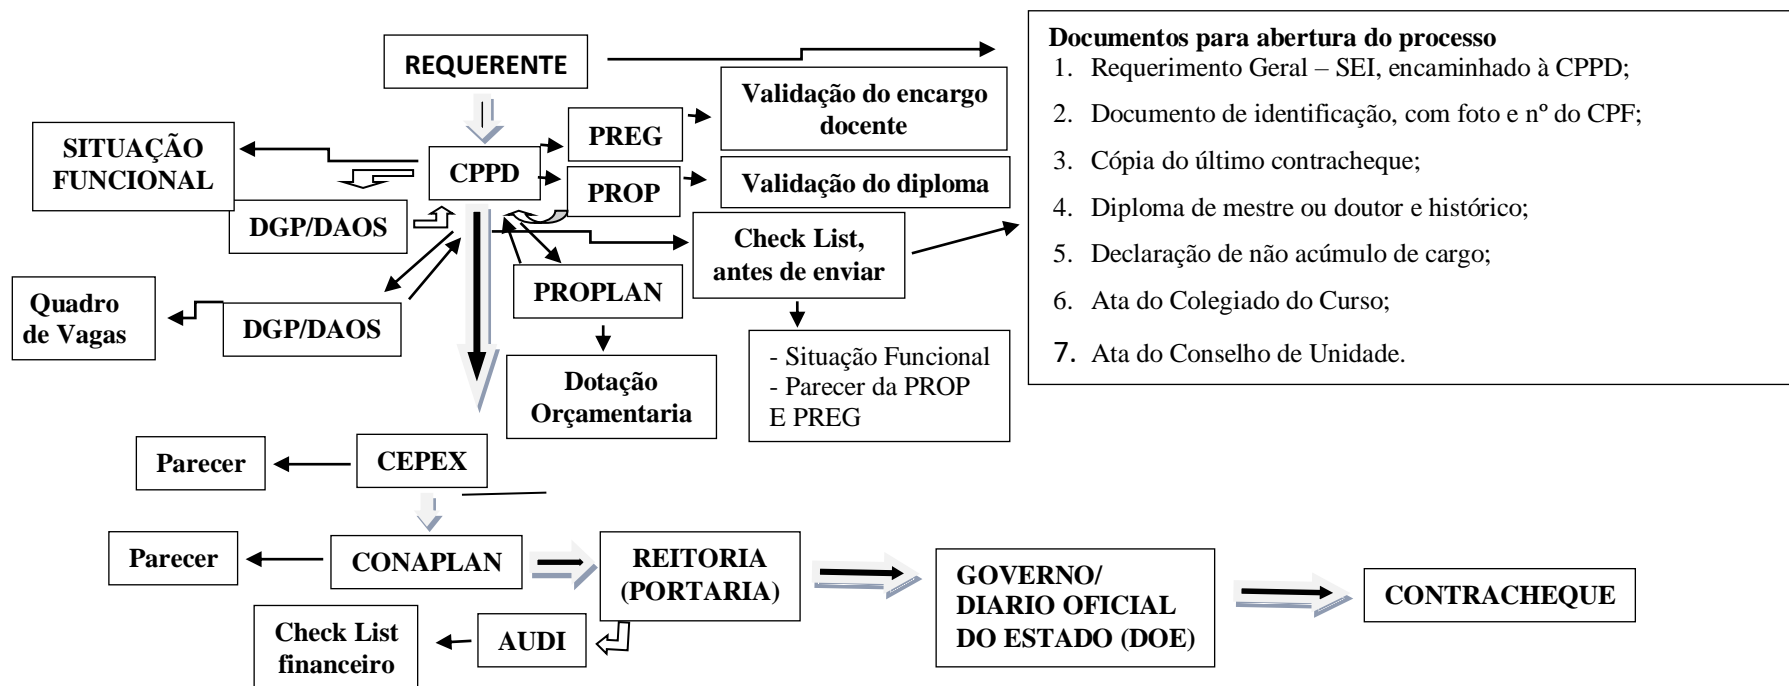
REQUERENTE

Documentos para abertura do processo
1. Requerimento Geral – SEI, encaminhado à CPPD;
2. Documento de identificação, com foto e nº do CPF;
3. Cópia do último contracheque;
4. Diploma de mestre ou doutor e histórico;
5. Declaração de não acúmulo de cargo;
6. Ata do Colegiado do Curso;
7. Ata do Conselho de Unidade.

SITUAÇÃO FUNCIONAL

CPPD

PREG

Validação do encargo docente

PROP

Validação do diploma

DGP/DAOS

Check List, antes de enviar

PROPLAN

Quadro de Vagas

DGP/DAOS

- Situação Funcional
- Parecer da PROP E PREG

Dotação Orçamentaria

Parecer

CEPEX

Parecer

CONAPLAN

REITORIA (PORTARIA)

GOVERNO/ DIARIO OFICIAL DO ESTADO (DOE)

CONTRACHEQUE

Check List financeiro

AUDI